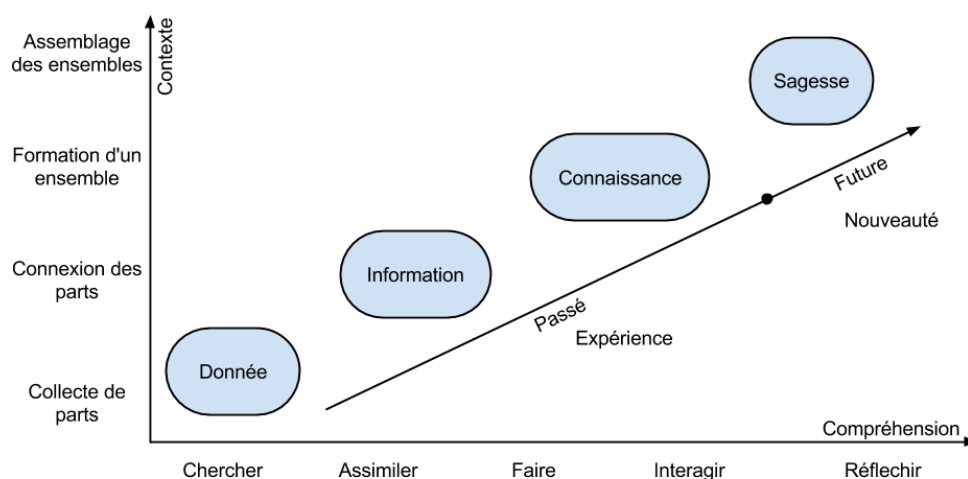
Contexte

Assemblage des ensembles

Formation d'un ensemble

Connexion des parts

Collecte de parts

Sagesse

Connaissance

Information

Donnée

Future

Nouveauté

Passé

Expérience

Compréhension

Chercher

Assimiler

Faire

Interagir

Réflechir